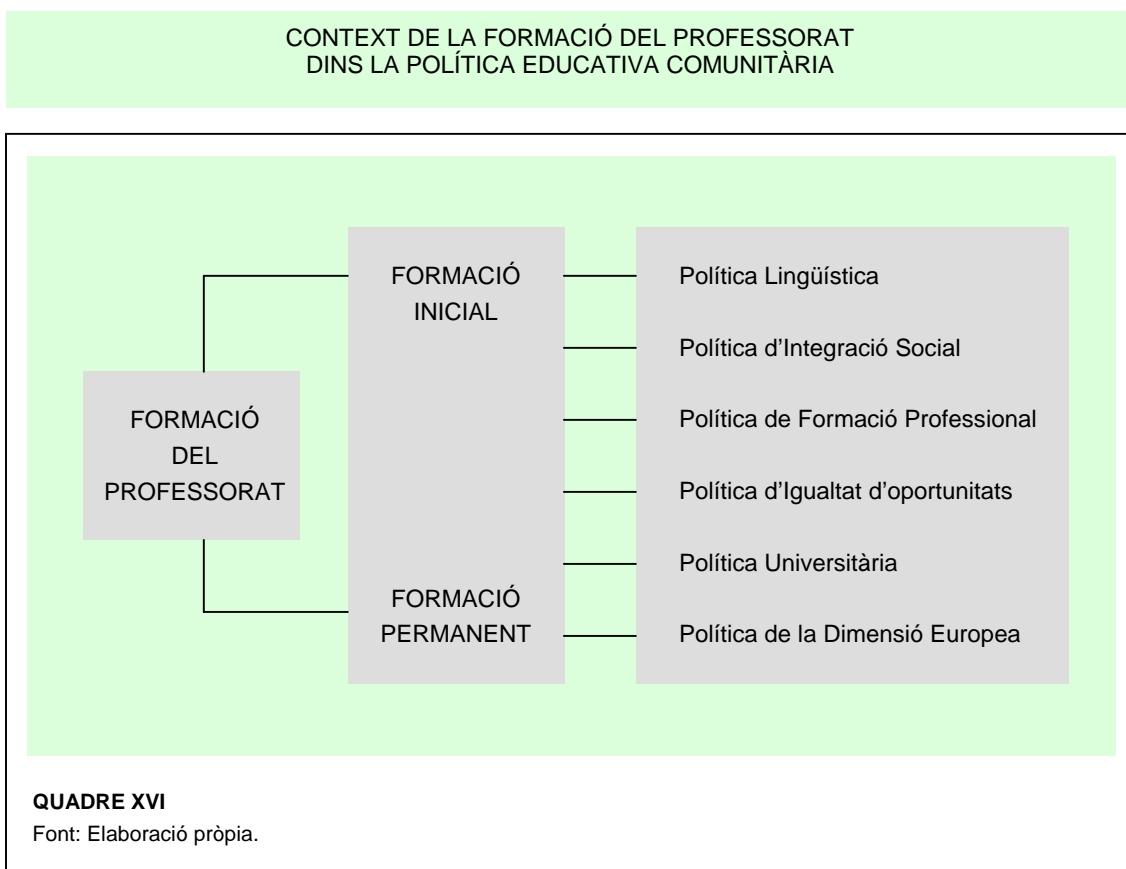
CONTEXT DE LA FORMACIÓ DEL PROFESSORAT
DINS LA POLÍTICA EDUCATIVA COMUNITÀRIA

FORMACIÓ DEL PROFESSORAT

FORMACIÓ INICIAL

FORMACIÓ PERMANENT

Política Lingüística

Política d'Integració Social

Política de Formació Professional

Política d'Igualtat d'oportunitats

Política Universitària

Política de la Dimensió Europea

**QUADRE XVI**
Font: Elaboració pròpia.